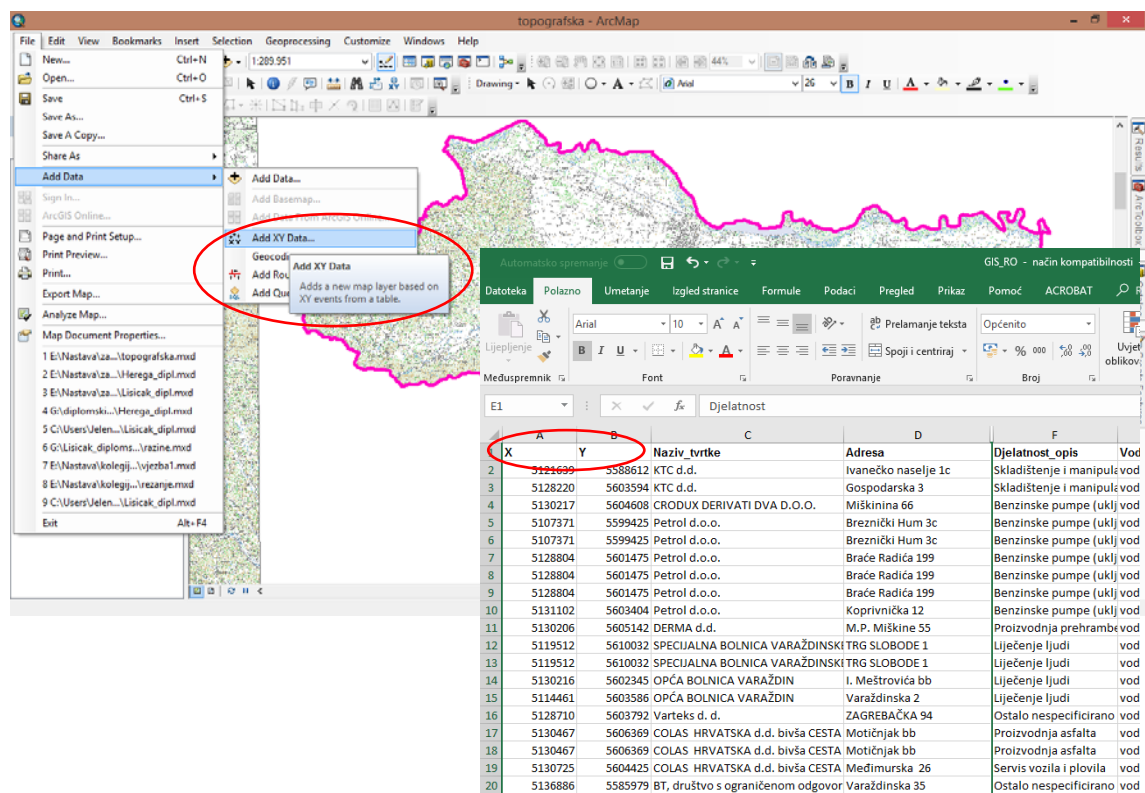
topografska - ArcMap

File Edit View Bookmarks Insert Selection Geoprocessing Customize Windows Help

1:289.951

Drawing

Arial 26

44%

New... Ctrl+N
Open... Ctrl+O
Save Ctrl+S
Save As...
Save A Copy...
Share As
Add Data
Sign In...
ArcGIS Online...
Page and Print Setup...
Print Preview...
Print...
Export Map...
Analyze Map...
Map Document Properties...
1 E:\Nastava\za...\topografska.mxd
2 E:\Nastava\za...\Herega_dipl.mxd
3 E:\Nastava\za...\Lisicak_dipl.mxd
4 G:\diplomski...\Herega_dipl.mxd
5 C:\Users\Jelen...\Lisicak_dipl.mxd
6 G:\Lisicak_diploms...\razine.mxd
7 E:\Nastava\kolegij...\vjezba1.mxd
8 E:\Nastava\kolegij...\rezanje.mxd
9 C:\Users\Jelen...\Lisicak_dipl.mxd
Exit Alt+F4

Add Data...
Add Basemap...
Add Data From ArcGIS Online...
Add XY Data...
Geocod
Add Rou
Add Que

Add XY Data
Adds a new map layer based on XY events from a table.

Automatsko spremanje GIS_RO - način kompatibilnosti

Datoteka Polazno Umetanje Izgled stranice Formule Podaci Pregled Prikaz Pomoć ACROBAT

Lijepljenje Arial 10 Prelamanje teksta Općenito Uvjet oblikov
Spoji i centriraj % 000
Međuspremnik Font Poravnanje Broj

E1 Djelatnost

| | A | B | C | D | F | |
|---|---|---|---|---|---|---|
| 1 | X | Y | Naziv_tvrtke | Adresa | Djelatnost_opis | Vod |
| 2 | 5121639 | 5588612 | KTC d.d. | Ivanečko naselje 1c | Skladištenje i manipula | vod |
| 3 | 5128220 | 5603594 | KTC d.d. | Gospodarska 3 | Skladištenje i manipula | vod |
| 4 | 5130217 | 5604608 | CRODUX DERIVATI DVA D.O.O. | Miškinina 66 | Benzinske pumpe (uklj | vod |
| 5 | 5107371 | 5599425 | Petrol d.o.o. | Breznički Hum 3c | Benzinske pumpe (uklj | vod |
| 6 | 5107371 | 5599425 | Petrol d.o.o. | Breznički Hum 3c | Benzinske pumpe (uklj | vod |
| 7 | 5128804 | 5601475 | Petrol d.o.o. | Braće Radića 199 | Benzinske pumpe (uklj | vod |
| 8 | 5128804 | 5601475 | Petrol d.o.o. | Braće Radića 199 | Benzinske pumpe (uklj | vod |
| 9 | 5128804 | 5601475 | Petrol d.o.o. | Braće Radića 199 | Benzinske pumpe (uklj | vod |
| 10 | 5131102 | 5603404 | Petrol d.o.o. | Koprivnička 12 | Benzinske pumpe (uklj | vod |
| 11 | 5130206 | 5605142 | DERMA d.d. | M.P. Miškine 55 | Proizvodnja prehrambe | vod |
| 12 | 5119512 | 5610032 | SPECIJALNA BOLNICA VARAŽDINSKI | TRG SLOBODE 1 | Liječenje ljudi | vod |
| 13 | 5119512 | 5610032 | SPECIJALNA BOLNICA VARAŽDINSKI | TRG SLOBODE 1 | Liječenje ljudi | vod |
| 14 | 5130216 | 5602345 | OPĆA BOLNICA VARAŽDIN | I. Meštrovića bb | Liječenje ljudi | vod |
| 15 | 5114461 | 5603586 | OPĆA BOLNICA VARAŽDIN | Varaždinska 2 | Liječenje ljudi | vod |
| 16 | 5128710 | 5603792 | Varteks d. d. | ZAGREBAČKA 94 | Ostalo nespecificirano | vod |
| 17 | 5130467 | 5606369 | COLAS HRVATSKA d.d. bivša CESTA | Motičnjak bb | Proizvodnja asfalta | vod |
| 18 | 5130467 | 5606369 | COLAS HRVATSKA d.d. bivša CESTA | Motičnjak bb | Proizvodnja asfalta | vod |
| 19 | 5130725 | 5604425 | COLAS HRVATSKA d.d. bivša CESTA | Međimurska 26 | Servis vozila i plovila | vod |
| 20 | 5136886 | 5585979 | BT, društvo s ograničenom odgovor | Varaždinska 35 | Ostalo nespecificirano | vod |